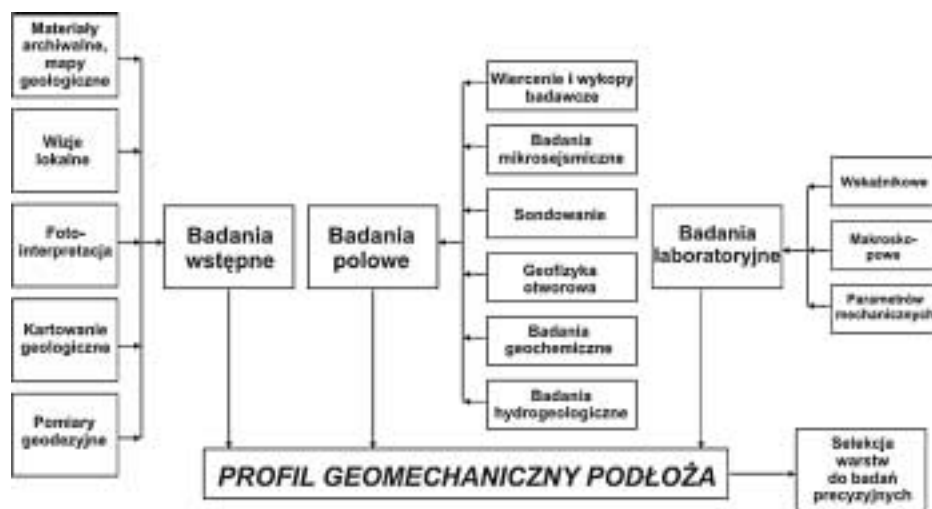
Materiały archiwalne, mapy geologiczne

Wizje lokalne

Foto-interpretacja

Kartowanie geologiczne

Pomiary geodezyjne

Badania wstępne

Badania polowe

Wiercenie i wykopy badawcze

Badania mikrosejsmiczne

Sondowanie

Geofizyka otworowa

Badania geochemiczne

Badania hydrogeologiczne

Badania laboratoryjne

Wskaźnikowe

Makrosko-powe

Parametrów mechanicznych

PROFIL GEOMECHANICZNY PODŁOŻA

Selekcja warstw do badań precyzyjnych